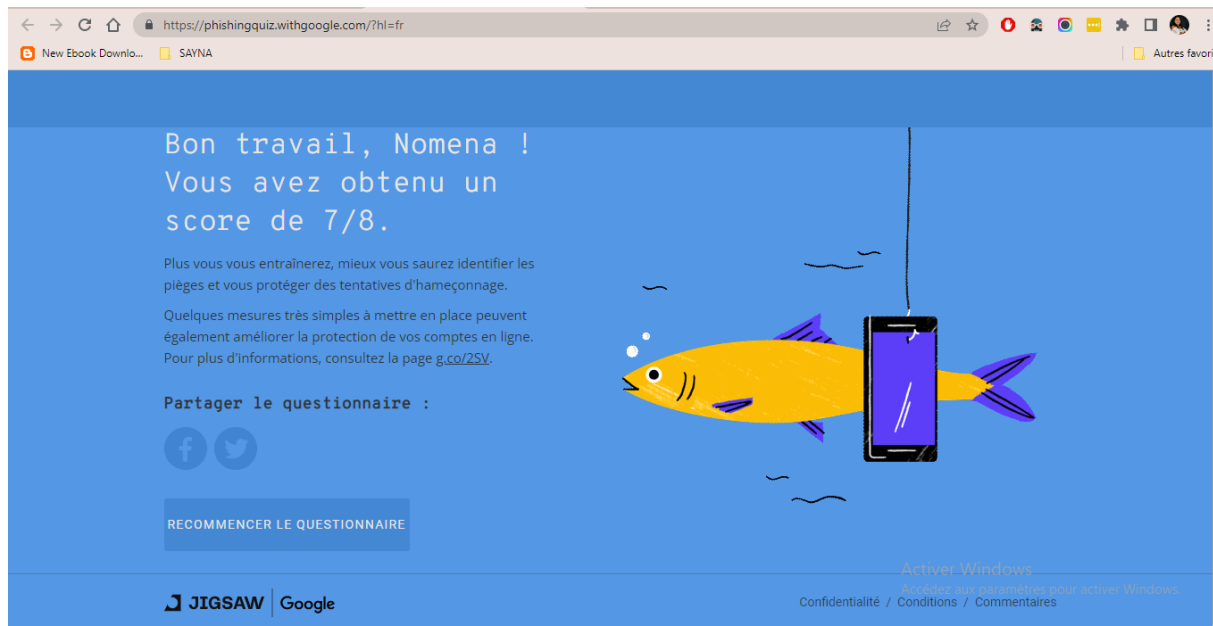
https://phishingquiz.withgoogle.com/?hl=fr

New Ebook Downlo... SAYNA Autres favori

Bon travail, Nomena ! Vous avez obtenu un score de 7/8.

Plus vous vous entraînerez, mieux vous saurez identifier les pièges et vous protéger des tentatives d'hameçonnage.

Quelques mesures très simples à mettre en place peuvent également améliorer la protection de vos comptes en ligne. Pour plus d'informations, consultez la page g.co/2SV.

Partager le questionnaire :

RECOMMENCER LE QUESTIONNAIRE

Activer Windows
Accédez aux paramètres pour activer Windows.

JIGSAW | Google

Confidentialité / Conditions / Commentaires